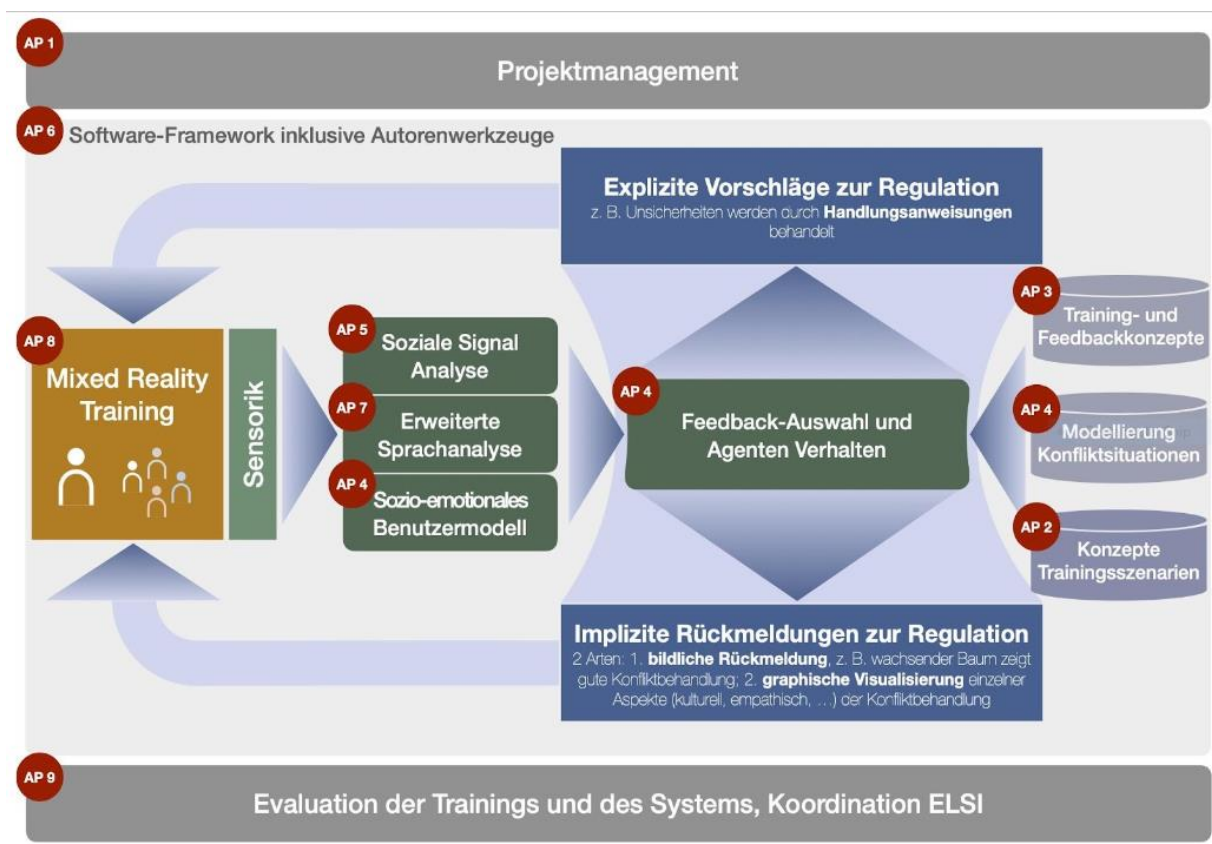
AP 1
Projektmanagement

AP 6
Software-Framework inklusive Autorenwerkzeuge

Explizite Vorschläge zur Regulation
z. B. Unsicherheiten werden durch Handlungsanweisungen behandelt

AP 8
Mixed Reality Training

Sensorik

AP 5
Soziale Signal Analyse

AP 7
Erweiterte Sprachanalyse

AP 4
Sozio-emotionales Benutzermodell

AP 4
Feedback-Auswahl und Agenten Verhalten

AP 3
Training- und Feedbackkonzepte

AP 4
Modellierung Konfliktsituationen

AP 2
Konzepte Trainingsszenarien

Implizite Rückmeldungen zur Regulation
2 Arten: 1. bildliche Rückmeldung, z. B. wachsender Baum zeigt gute Konfliktbehandlung; 2. graphische Visualisierung einzelner Aspekte (kulturell, empathisch, …) der Konfliktbehandlung

AP 9
Evaluation der Trainings und des Systems, Koordination ELSI